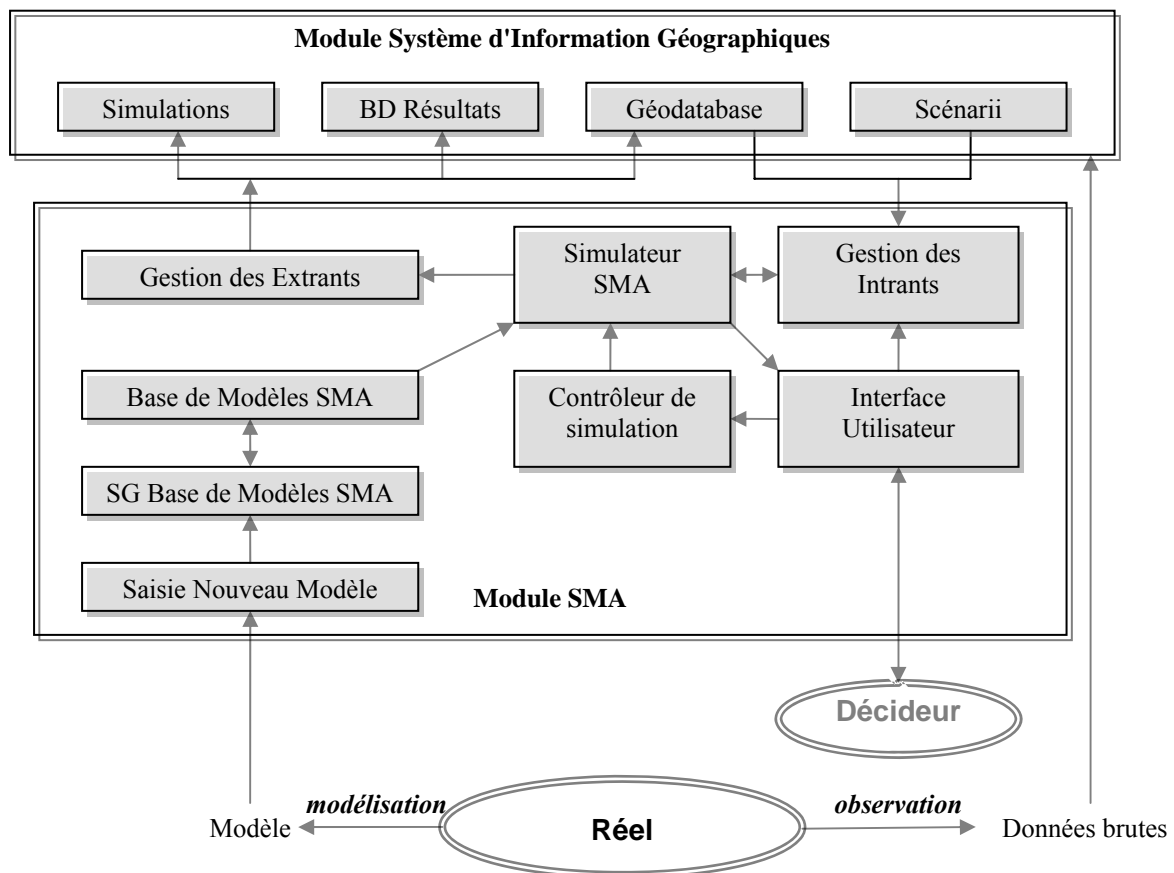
Module Système d'Information Géographiques

Simulations

BD Résultats

Géodatabase

Scénarii

Gestion des Extrants

Simulateur SMA

Gestion des Intrants

Base de Modèles SMA

Contrôleur de simulation

Interface Utilisateur

SG Base de Modèles SMA

Saisie Nouveau Modèle

Module SMA

Décideur

Modèle

modélisation

Réel

observation

Données brutes